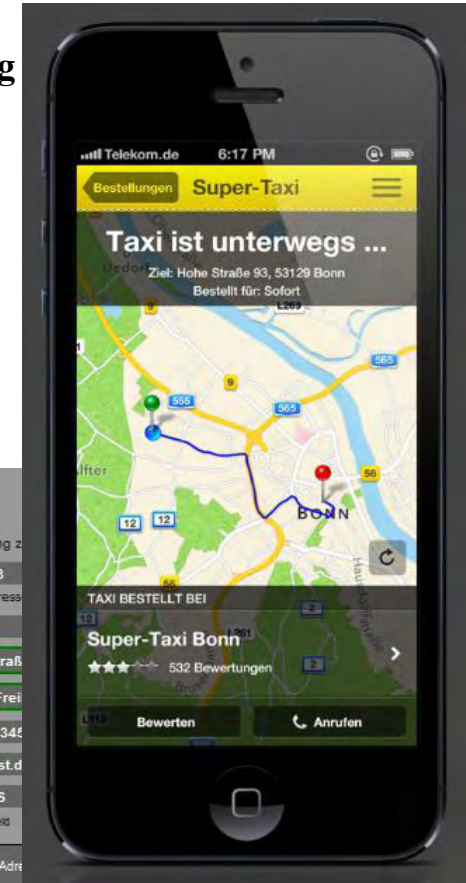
g

Telekom.de 6:17 PM

Bestellungen Super-Taxi

Taxi ist unterwegs ...

Ziel: Hohe Straße 93, 53129 Bonn

Bestellt für: Sofort

9

L269

565

9

555

565

lfter

56

BONN

12 12

56

TAXI BESTELLT BEI

2

Super-Taxi Bonn

L261

532 Bewertungen

2

Bewerten

Anrufen

g z

3

ress

raß

Frei

345

st.d

S

Adre